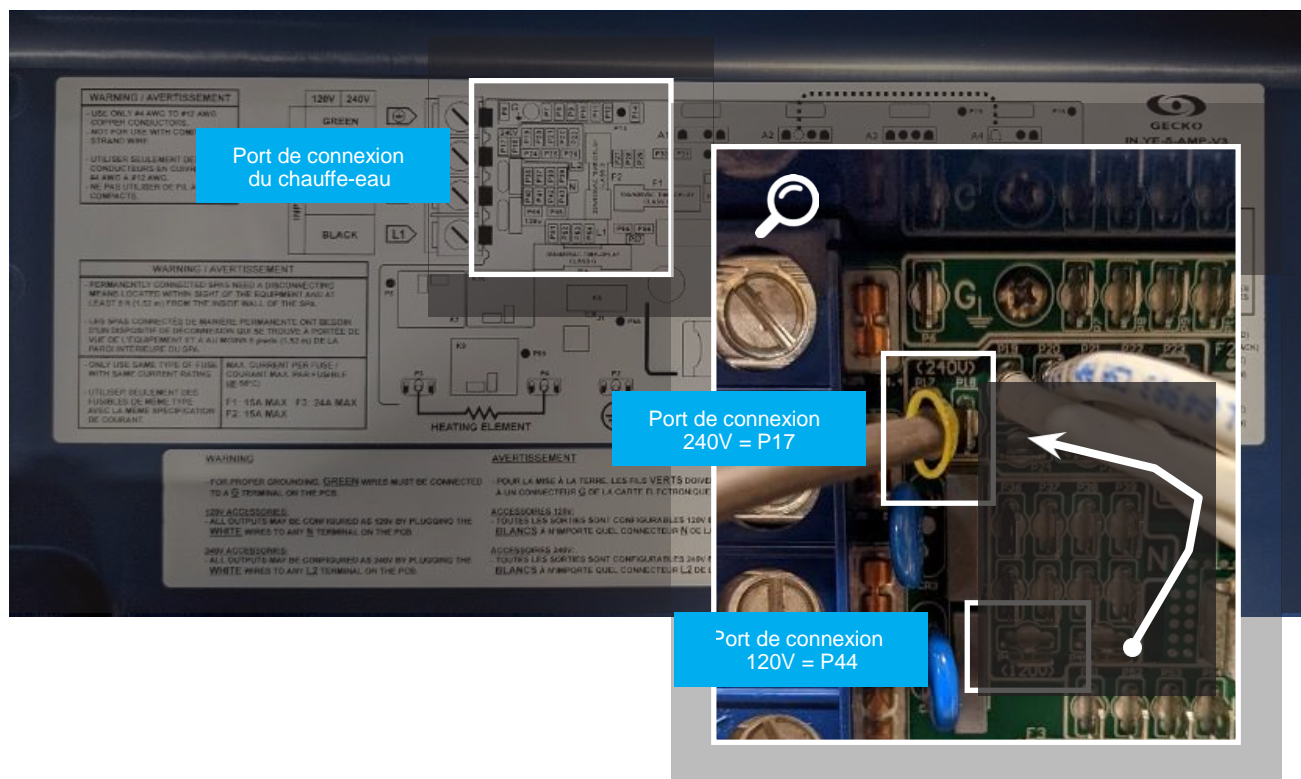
WARNING / AVERTISSEMENT

- USE ONLY #4 AWG TO #12 AWG COPPER CONDUCTORS.
- NOT FOR USE WITH COM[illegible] STRAND WIRE

- UTILISER SEULEMENT DE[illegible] CONDUCTEURS EN CUIVR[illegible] #4 AWG À #12 AWG.
- NE PAS UTILISER DE FIL A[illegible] COMPACTS.

Port de connexion du chauffe-eau

| 120V | 240V |
|---|---|
| GREEN | |
| BLACK | L1 |

WARNING / AVERTISSEMENT

- PERMANENTLY CONNECTED SPAS NEED A DISCONNECTING MEANS LOCATED WITHIN SIGHT OF THE EQUIPMENT AND AT LEAST 5 ft (1.52 m) FROM THE INSIDE WALL OF THE SPA.

- LES SPAS CONNECTÉS DE MANIÈRE PERMANENTE ONT BESOIN D'UN DISPOSITIF DE DÉCONNEXION QUI SE TROUVE À PORTÉE DE VUE DE L'ÉQUIPEMENT ET À AU MOINS 5 pieds (1.52 m) DE LA PAROI INTÉRIEURE DU SPA.

- ONLY USE SAME TYPE OF FUSE WITH SAME CURRENT RATING
- UTILISER SEULEMENT DES FUSIBLES DE MÊME TYPE AVEC LA MÊME SPÉCIFICATION DE COURANT.

MAX. CURRENT PER FUSE / COURANT MAX. PAR FUSIBLE (@ 50°C)
F1: 15A MAX F3: 24A MAX
F2: 15A MAX

HEATING ELEMENT

GECKO
IN.YE-5-AMP-V3

Port de connexion 240V = P17

(240V)
P17 P18

Port de connexion 120V = P44

(120V)

WARNING

- FOR PROPER GROUNDING, GREEN WIRES MUST BE CONNECTED TO A G TERMINAL ON THE PCB.

120V ACCESSORIES:
- ALL OUTPUTS MAY BE CONFIGURED AS 120V BY PLUGGING THE WHITE WIRES TO ANY N TERMINAL ON THE PCB.

240V ACCESSORIES:
- ALL OUTPUTS MAY BE CONFIGURED AS 240V BY PLUGGING THE WHITE WIRES TO ANY L2 TERMINAL ON THE PCB.

AVERTISSEMENT

- POUR LA MISE À LA TERRE, LES FILS VERTS DOIVE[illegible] À UN CONNECTEUR G DE LA CARTE ÉLECTRONIQUE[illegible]

ACCESSOIRES 120V:
- TOUTES LES SORTIES SONT CONFIGURABLES 120V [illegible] BLANCS À N'IMPORTE QUEL CONNECTEUR N DE L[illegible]

ACCESSOIRES 240V:
- TOUTES LES SORTIES SONT CONFIGURABLES 240V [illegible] BLANCS À N'IMPORTE QUEL CONNECTEUR L2 DE L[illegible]